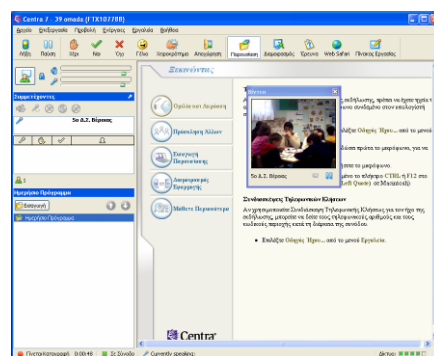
Centra 7 - 39 omada (FTX107780)

Αρχείο Επεξεργασία Προβολή Ενέργειες Εργαλεία Βοήθεια

Λήξη Χέρι Ναι Όχι Γέλιο Χειροκρότημα Αποχώρηση Παρουσίαση Διαμοιρασμός Έρευνα Web Safari Πίνακας Εργασίας

Συμμετέχοντες

5ο Δ.Σ. Βέροιας

Μηνύματα Προγράμματος

Ξεκινώντας

Ομιλία και Ακρόαση

Προσκλήσεις Άλλων

Εισαγωγή Περιεχομένου

Διαμοιρασμός Εφαρμογής

Μάθετε Περισσότερα

Βίντεο

5ο Δ.Σ. Βέροιας

συνεδρίασης, πρέπει να έχετε πρώτα τ... σωστά συνδεθεί στον υπολογιστή

Επιλέξτε Οδηγός Ήχου... από το μενού

Κλικ πρώτα το μικρόφωνο, για να

στο μικρόφωνο.

... το πλήκτρο CTRL ή F12 στο Left Quote) σε Macintosh

Συνδεθείτε Τηλεφωνικών Κλήσεων

Αν χρησιμοποιείτε Συνδιάσκεψη Τηλεφωνικής Κλήσεως για την ήχο της συνεδρίασης, μπορείτε να δείτε τους τηλεφωνικούς αριθμούς και τους κωδικούς παραχώρ κατά τη διάρκεια της συνεδρίας.

• Επιλέξτε Οδηγός Ήχου... από το μενού Εργαλεία.

Centra

Πινακοσκοποφορά 0:00:48 Σε Σύνολο Currently speaking: Δίκτυο